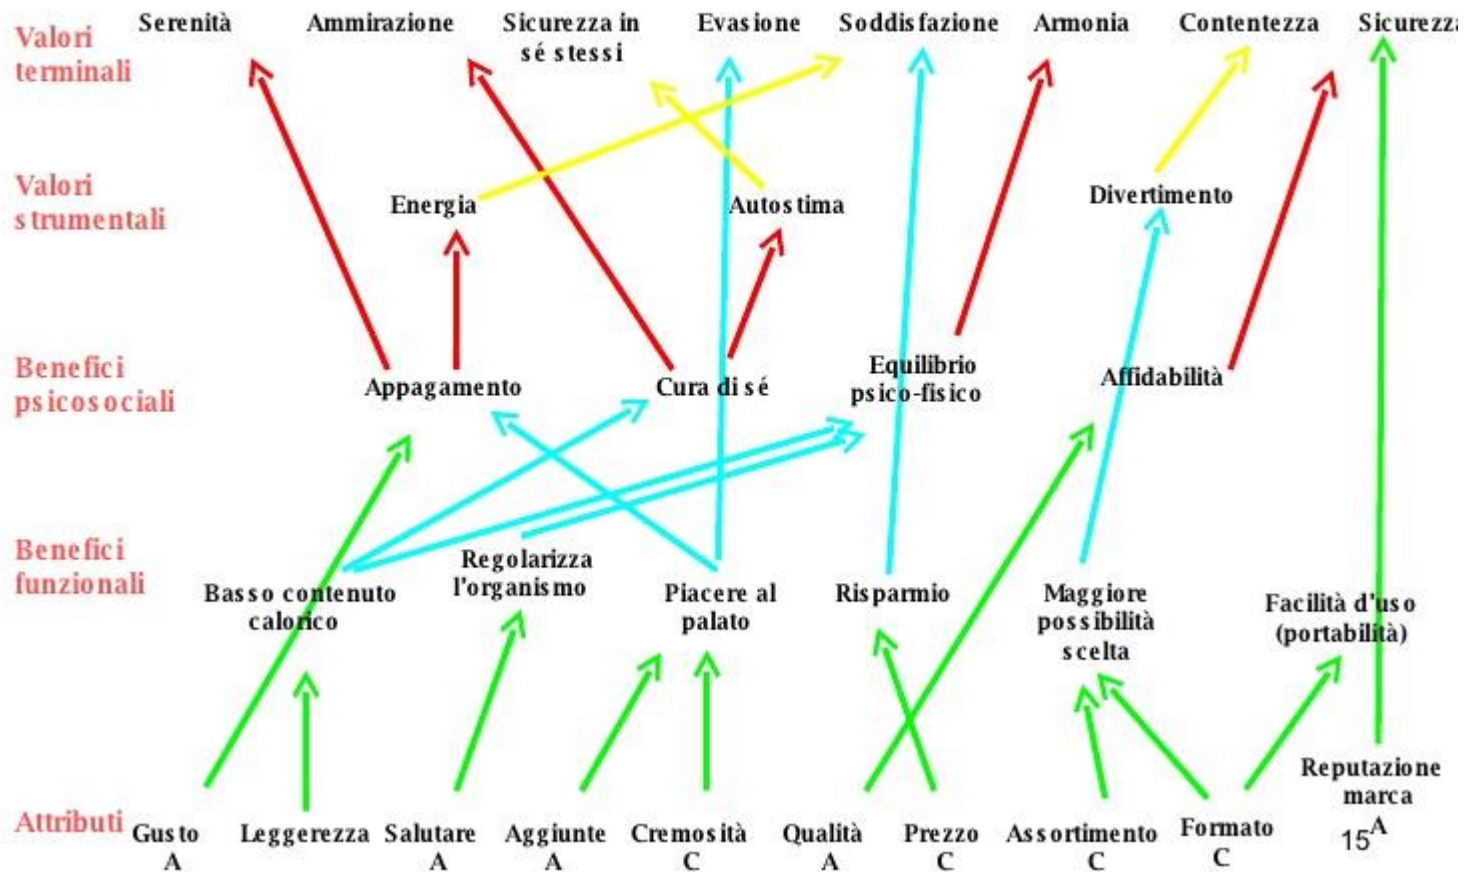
Valori terminali
Serenità
Ammirazione
Sicurezza in sé stessi
Evasione
Soddisfazione
Armonia
Contentezza
Sicurezza

Valori strumentali
Energia
Autostima
Divertimento

Benefici psicosociali
Appagamento
Cura di sé
Equilibrio psico-fisico
Affidabilità

Benefici funzionali
Basso contenuto calorico
Regolarizza l'organismo
Piacere al palato
Risparmio
Maggiore possibilità scelta
Facilità d'uso (portabilità)

Attributi
Gusto A
Leggerezza
Salutare A
Aggiunte A
Cremosità C
Qualità A
Prezzo C
Assortimento C
Formato C
Reputazione marca A

15